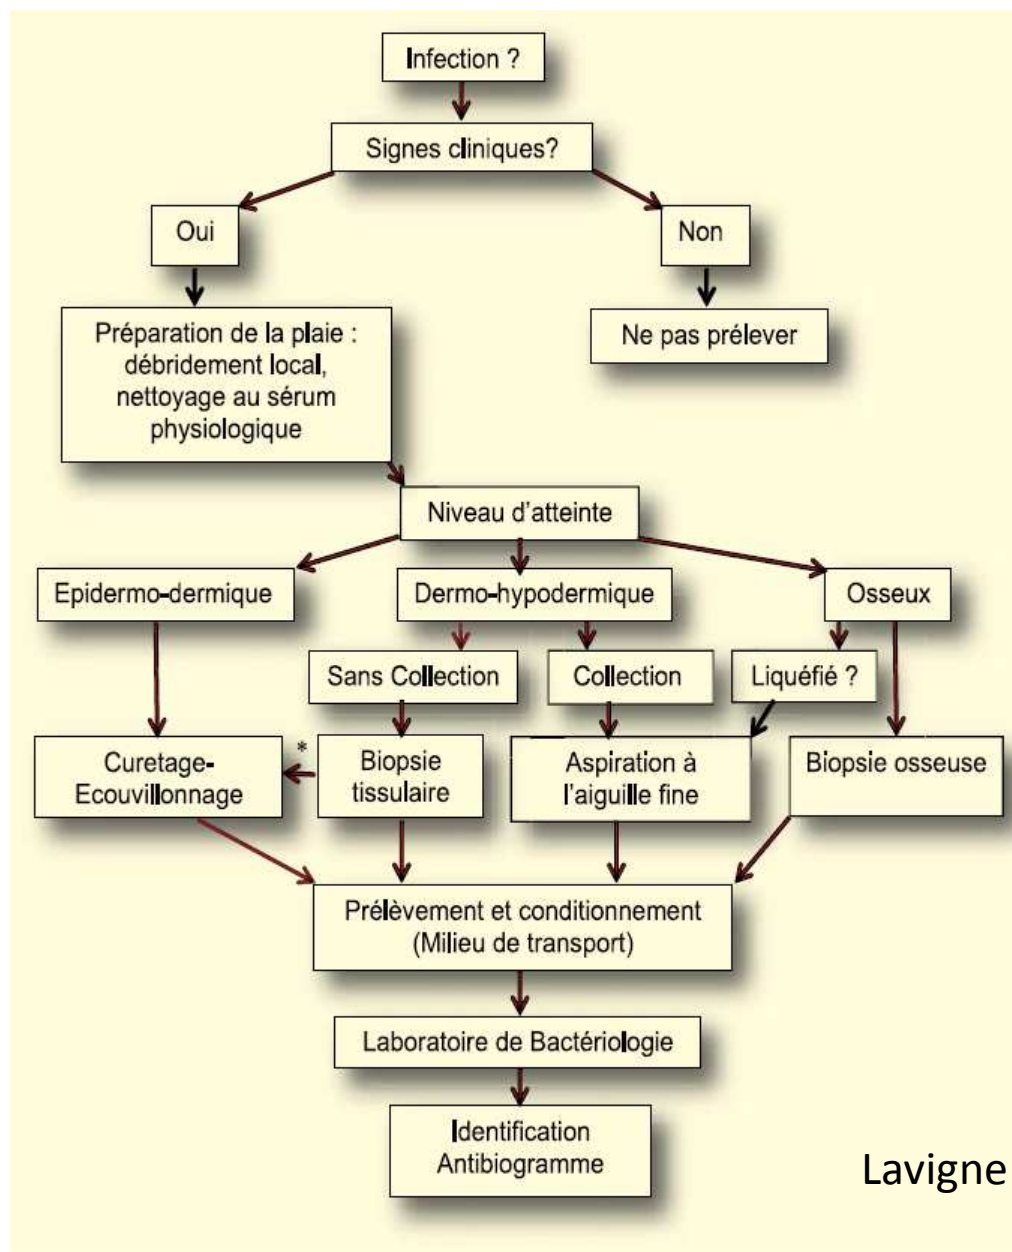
Infection ?

Signes cliniques?

Oui

Non

Préparation de la plaie : débridement local, nettoyage au sérum physiologique

Ne pas prélever

Niveau d'atteinte

Epidermo-dermique

Dermo-hypodermique

Osseux

Sans Collection

Collection

Liquéfié ?

Curetage-Ecouvillonnage

*

Biopsie tissulaire

Aspiration à l'aiguille fine

Biopsie osseuse

Prélèvement et conditionnement (Milieu de transport)

Laboratoire de Bactériologie

Identification Antibiogramme

Lavigne